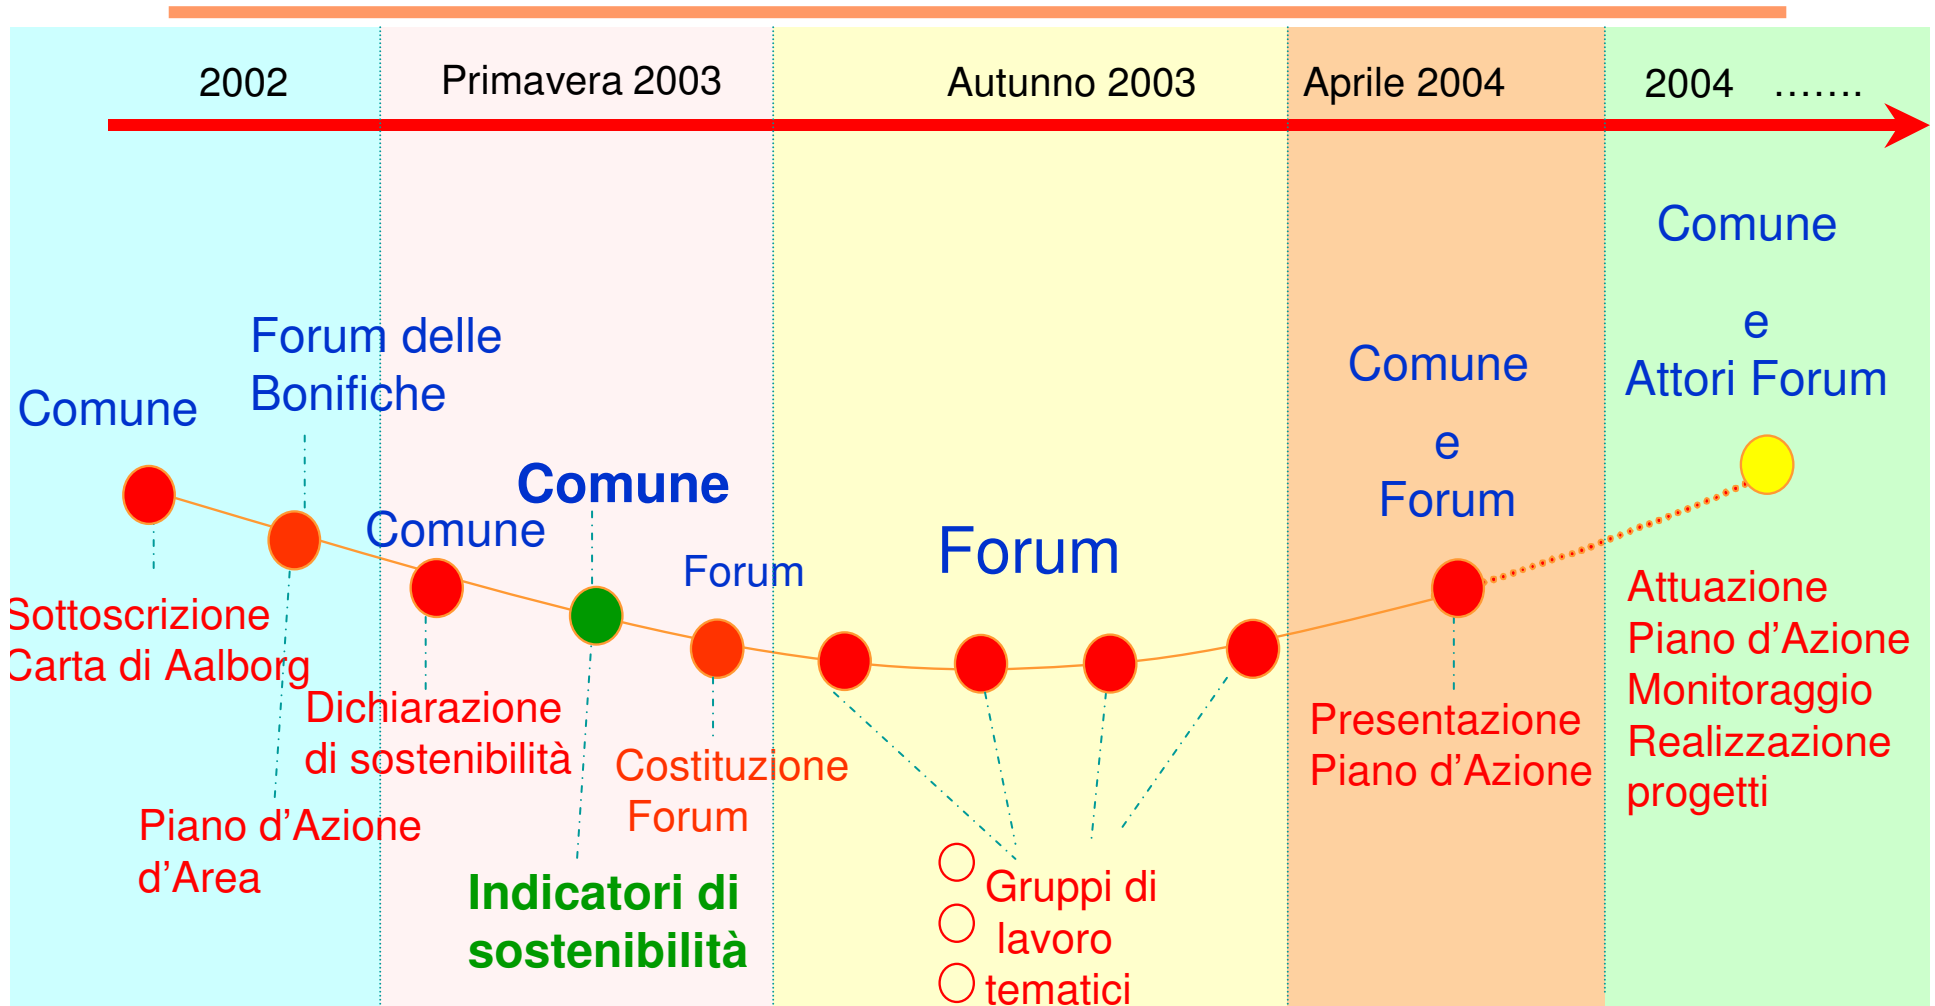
2002

Primavera 2003

Autunno 2003

Aprile 2004

2004 …….

Comune

Forum delle Bonifiche

Comune

Comune

Forum

Forum

Comune e Forum

Comune e Attori Forum

Sottoscrizione Carta di Aalborg

Piano d’Azione d’Area

Dichiarazione di sostenibilità

Indicatori di sostenibilità

Costituzione Forum

Gruppi di lavoro tematici

Presentazione Piano d’Azione

Attuazione Piano d’Azione Monitoraggio Realizzazione progetti